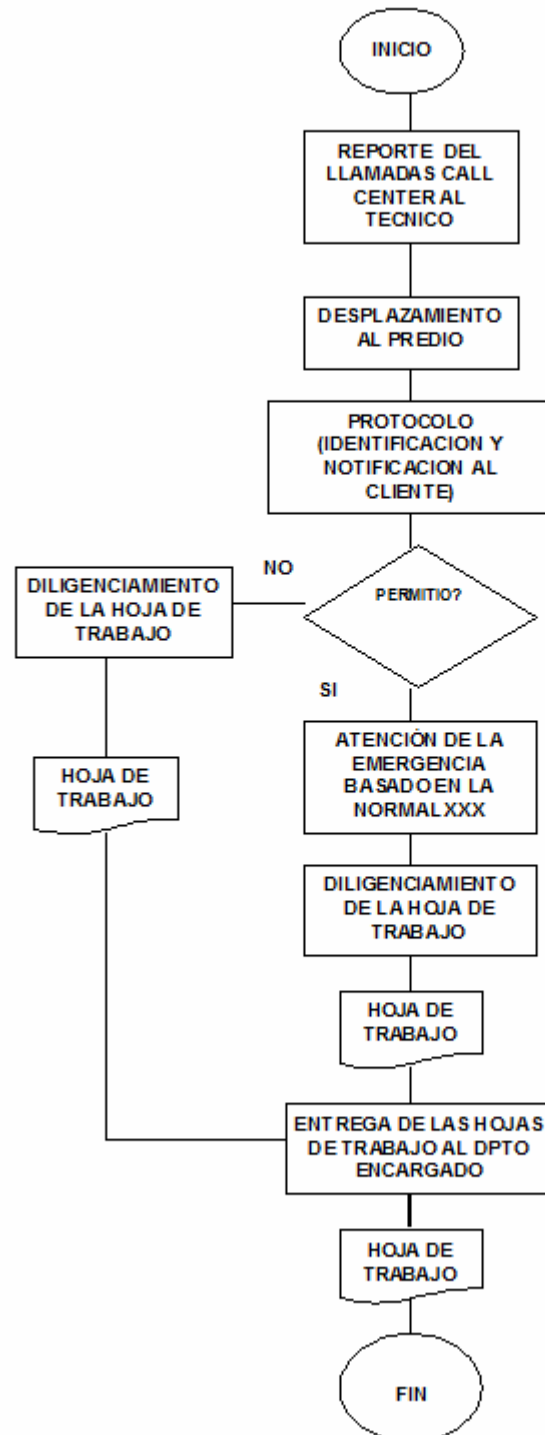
INICIO

REPORTE DEL LLAMADAS CALL CENTER AL TECNICO

DESPLAZAMIENTO AL PREDIO

PROTOCOLO (IDENTIFICACION Y NOTIFICACION AL CLIENTE)

NO

PERMITIO?

DILIGENCIAMIENTO DE LA HOJA DE TRABAJO

SI

HOJA DE TRABAJO

ATENCIÓN DE LA EMERGENCIA BASADO EN LA NORMAL XXX

DILIGENCIAMIENTO DE LA HOJA DE TRABAJO

HOJA DE TRABAJO

ENTREGA DE LAS HOJAS DE TRABAJO AL DPTO ENCARGADO

HOJA DE TRABAJO

FIN